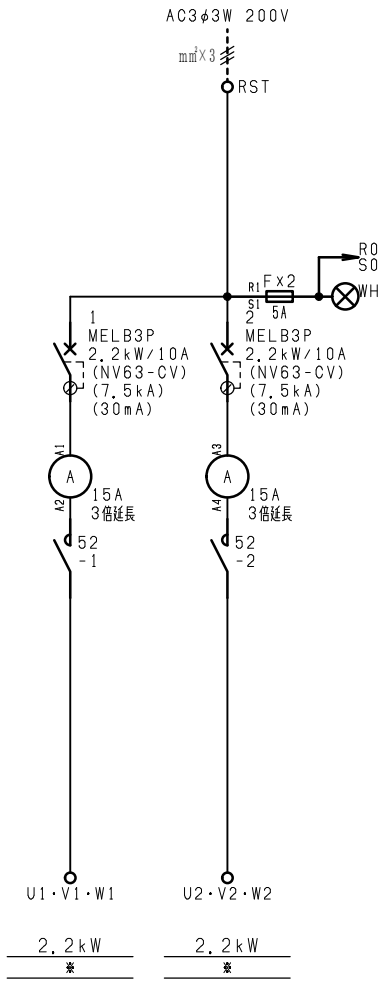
AC3$\phi$3W 200V

mm$^2$×3

RST

R0
S0

R1 F×2
S1 5A

WH

1
MELB3P
2.2kW/10A
(NV63-CV)
(7.5kA)
(30mA)

2
MELB3P
2.2kW/10A
(NV63-CV)
(7.5kA)
(30mA)

A1
A
A2
15A
3倍延長

A3
A
A4
15A
3倍延長

52
-1

52
-2

U1・V1・W1

U2・V2・W2

2.2kW
※

2.2kW
※